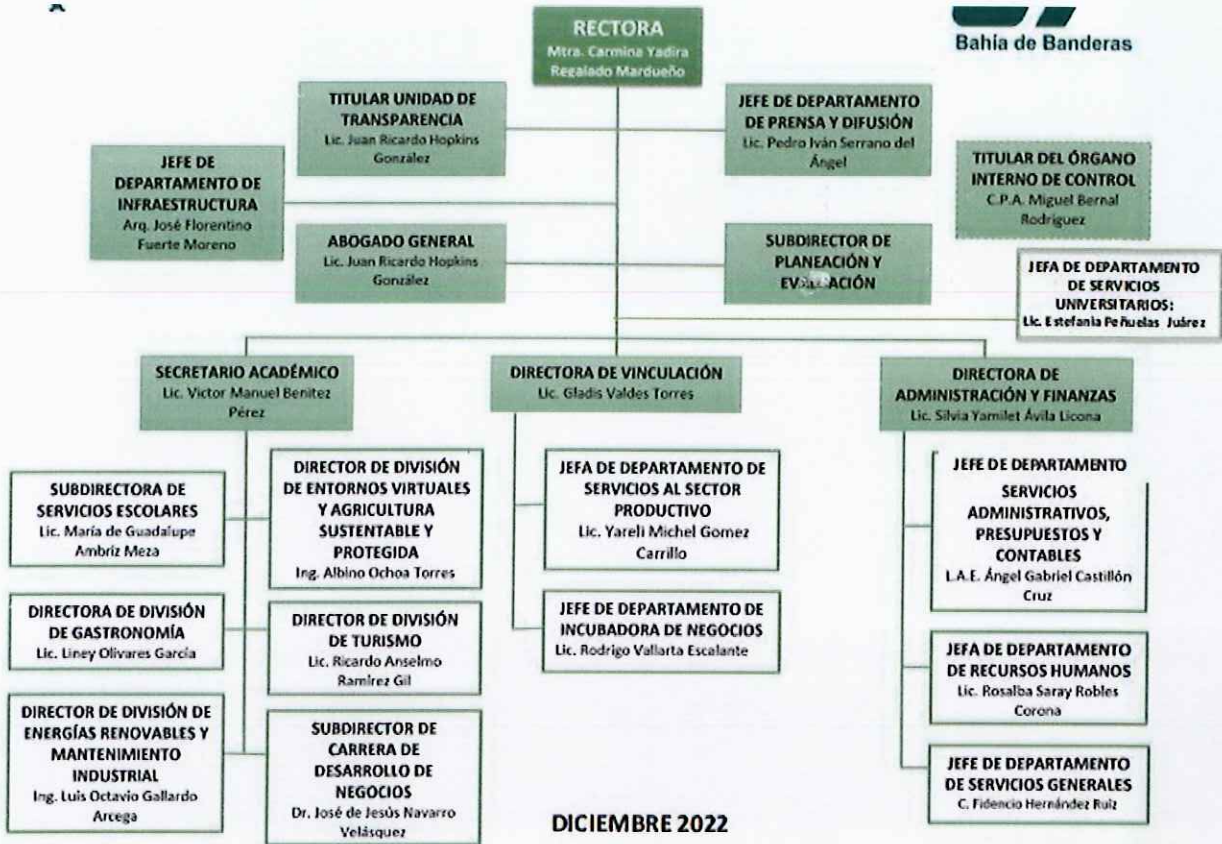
Bahía de Banderas

RECTORA
Mtra. Carmina Yadira Regalado Mardueño

TITULAR UNIDAD DE TRANSPARENCIA
Lic. Juan Ricardo Hopkins González

JEFE DE DEPARTAMENTO DE PRENSA Y DIFUSIÓN
Lic. Pedro Iván Serrano del Ángel

JEFE DE DEPARTAMENTO DE INFRAESTRUCTURA
Arq. José Florentino Fuerte Moreno

TITULAR DEL ÓRGANO INTERNO DE CONTROL
C.P.A. Miguel Bernal Rodríguez

ABOGADO GENERAL
Lic. Juan Ricardo Hopkins González

SUBDIRECTOR DE PLANEACIÓN Y EV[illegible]ACIÓN

JEFA DE DEPARTAMENTO DE SERVICIOS UNIVERSITARIOS:
Lic. Estefania Peñuelas Juárez

SECRETARIO ACADÉMICO
Lic. Víctor Manuel Benítez Pérez

DIRECTORA DE VINCULACIÓN
Lic. Gladis Valdes Torres

DIRECTORA DE ADMINISTRACIÓN Y FINANZAS
Lic. Silvia Yamilet Ávila Licona

SUBDIRECTORA DE SERVICIOS ESCOLARES
Lic. María de Guadalupe Ambriz Meza

DIRECTOR DE DIVISIÓN DE ENTORNOS VIRTUALES Y AGRICULTURA SUSTENTABLE Y PROTEGIDA
Ing. Albino Ochoa Torres

JEFA DE DEPARTAMENTO DE SERVICIOS AL SECTOR PRODUCTIVO
Lic. Yareli Michel Gomez Carrillo

JEFE DE DEPARTAMENTO SERVICIOS ADMINISTRATIVOS, PRESUPUESTOS Y CONTABLES
L.A.E. Ángel Gabriel Castillón Cruz

DIRECTORA DE DIVISIÓN DE GASTRONOMÍA
Lic. Liney Olivares García

DIRECTOR DE DIVISIÓN DE TURISMO
Lic. Ricardo Anselmo Ramírez Gil

JEFE DE DEPARTAMENTO DE INCUBADORA DE NEGOCIOS
Lic. Rodrigo Vallarta Escalante

JEFA DE DEPARTAMENTO DE RECURSOS HUMANOS
Lic. Rosalba Saray Robles Corona

DIRECTOR DE DIVISIÓN DE ENERGÍAS RENOVABLES Y MANTENIMIENTO INDUSTRIAL
Ing. Luis Octavio Gallardo Arcega

SUBDIRECTOR DE CARRERA DE DESARROLLO DE NEGOCIOS
Dr. José de Jesús Navarro Velásquez

JEFE DE DEPARTAMENTO DE SERVICIOS GENERALES
C. Fidencio Hernández Ruiz

DICIEMBRE 2022